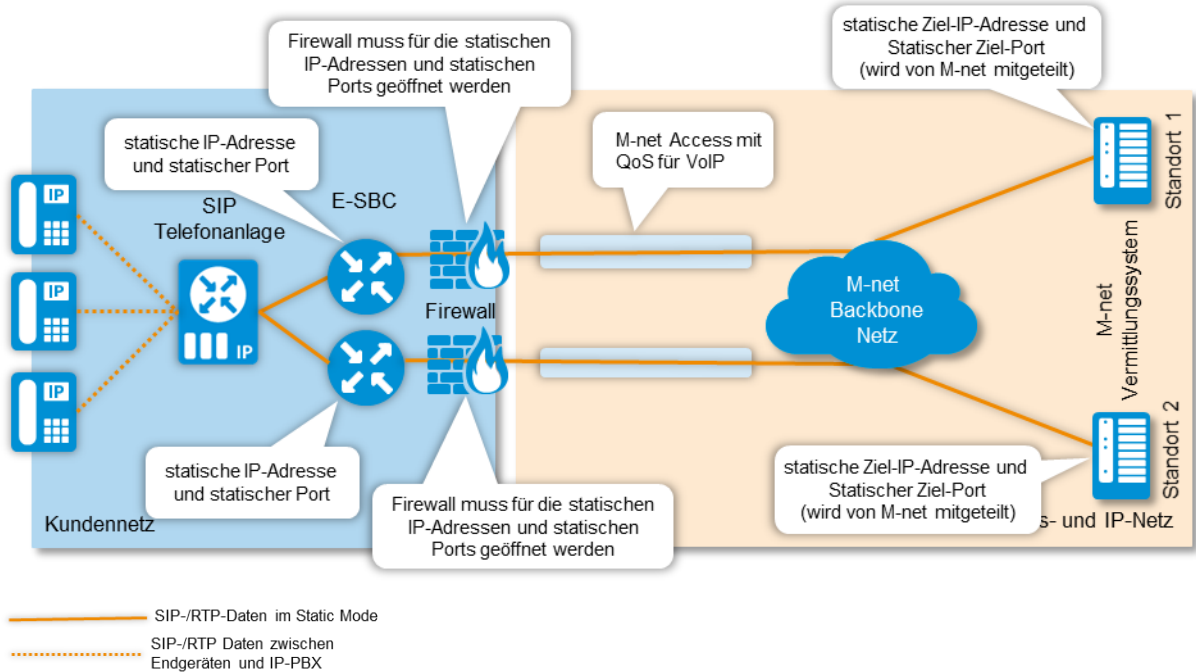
Firewall muss für die statischen IP-Adressen und statischen Ports geöffnet werden

statische Ziel-IP-Adresse und Statischer Ziel-Port (wird von M-net mitgeteilt)

Standort 1

statische IP-Adresse und statischer Port

M-net Access mit QoS für VoIP

SIP Telefonanlage

E-SBC

IP

IP

IP

IP

Firewall

M-net Backbone Netz

M-net Vermittlungssystem

Standort 2

statische IP-Adresse und statischer Port

statische Ziel-IP-Adresse und Statischer Ziel-Port (wird von M-net mitgeteilt)

Kundennetz

Firewall muss für die statischen IP-Adressen und statischen Ports geöffnet werden

s- und IP-Netz

SIP-/RTP-Daten im Static Mode

SIP-/RTP Daten zwischen Endgeräten und IP-PBX